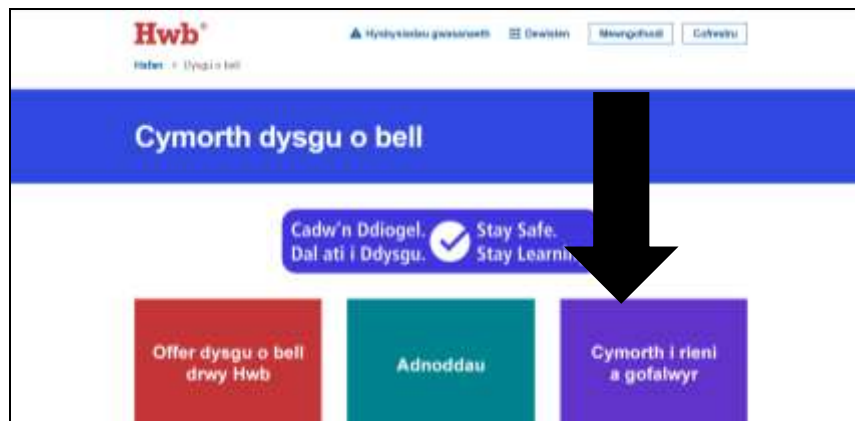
Hwb®

Hysbysiadau gwasanaeth
Dewislen
Mewngofnodi
Cofrestru

Hafan > Dysgu o bell

Cymorth dysgu o bell

Cadw'n Ddiogel. Dal ati i Ddysgu.
Stay Safe. Stay Learnin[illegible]

Offer dysgu o bell drwy Hwb

Adnoddau

Cymorth i rieni a gofalwyr